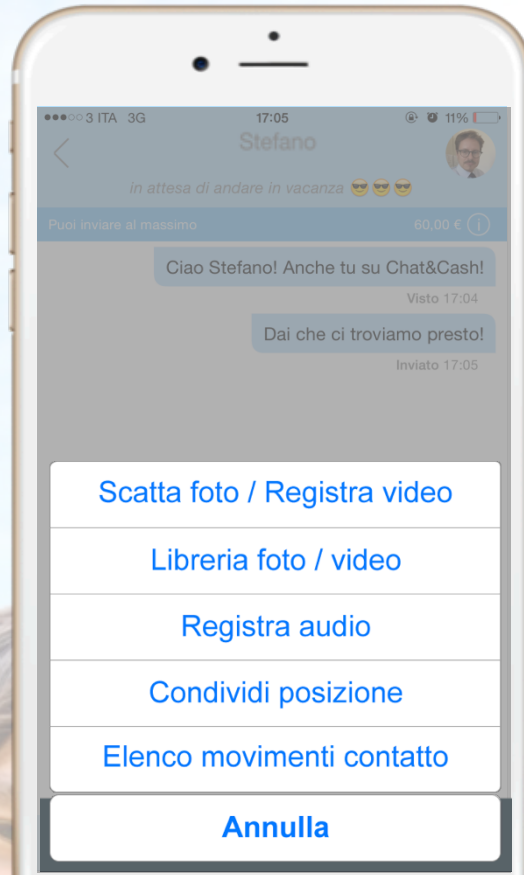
●●●○○ 3 ITA 3G 17:05 11%

Stefano

in attesa di andare in vacanza 😎😎😎

Puoi inviare al massimo 60,00 €

Ciao Stefano! Anche tu su Chat&Cash!

Visto 17:04

Dai che ci troviamo presto!

Inviato 17:05

Scatta foto / Registra video

Libreria foto / video

Registra audio

Condividi posizione

Elenco movimenti contatto

Annulla